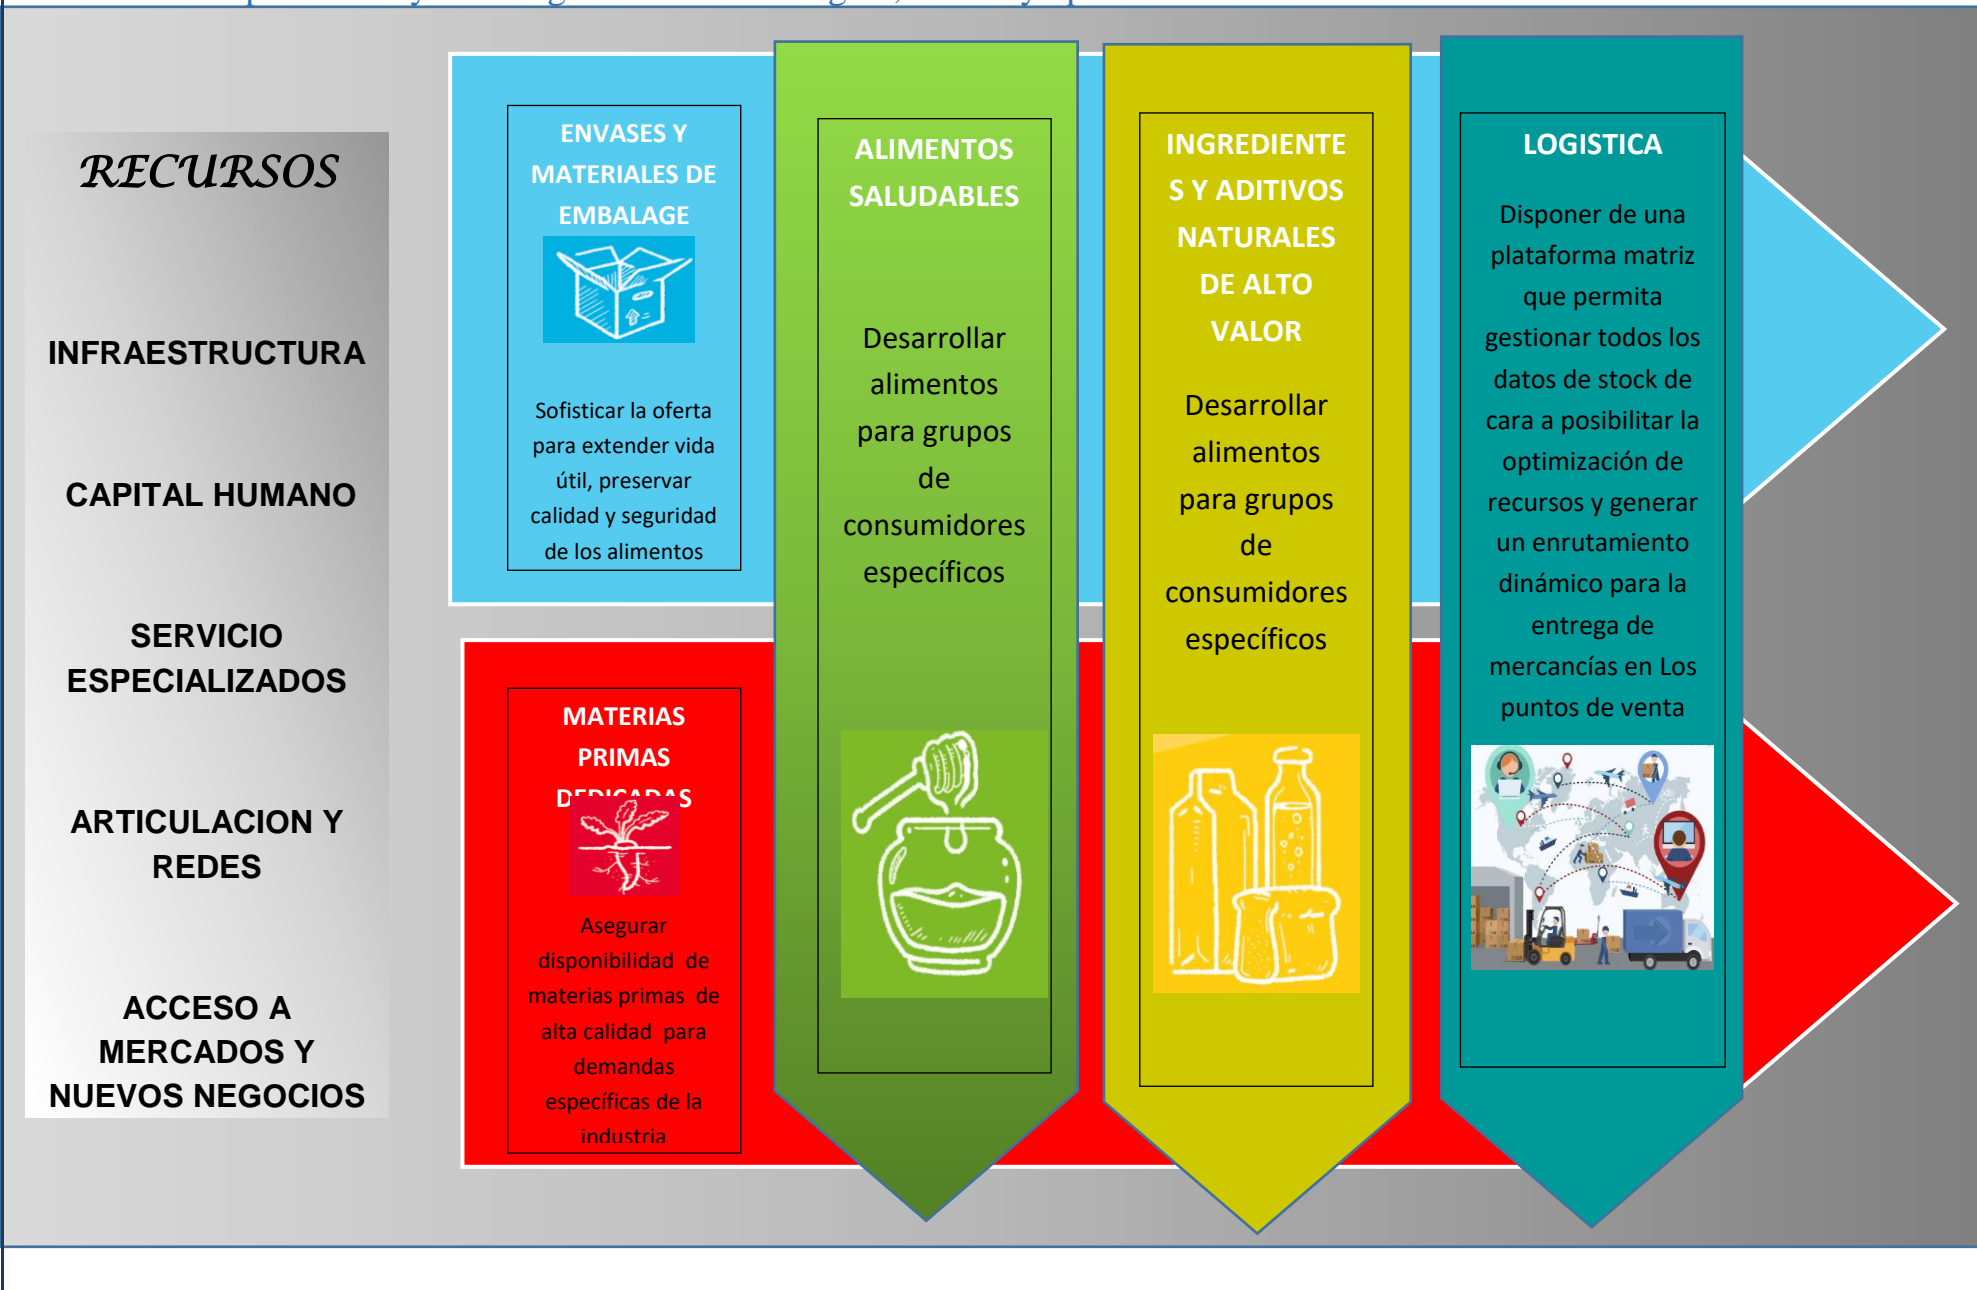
RECURSOS

INFRAESTRUCTURA

CAPITAL HUMANO

SERVICIO ESPECIALIZADOS

ARTICULACION Y REDES

ACCESO A MERCADOS Y NUEVOS NEGOCIOS

ENVASES Y MATERIALES DE EMBALAGE

Sofisticar la oferta para extender vida útil, preservar calidad y seguridad de los alimentos

MATERIAS PRIMAS DEDICADAS

Asegurar disponibilidad de materias primas de alta calidad para demandas específicas de la industria

ALIMENTOS SALUDABLES

Desarrollar alimentos para grupos de consumidores específicos

INGREDIENTES Y ADITIVOS NATURALES DE ALTO VALOR

Desarrollar alimentos para grupos de consumidores específicos

LOGISTICA

Disponer de una plataforma matriz que permita gestionar todos los datos de stock de cara a posibilitar la optimización de recursos y generar un enrutamiento dinámico para la entrega de mercancías en Los puntos de venta